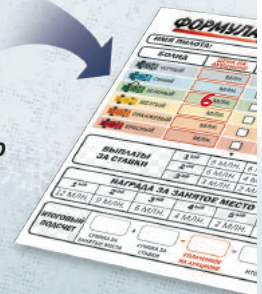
ФОРМУЛА

ИМЯ ПИЛОТА:

БОЛИД

ЧЁРНЫЙ

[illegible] МЛН.

ЗЕЛЁНЫЙ МЛН.

6

СИНИЙ МЛН.

ЖЁЛТЫЙ МЛН.

ОРАНЖЕВЫЙ МЛН.

КРАСНЫЙ МЛН.

ВЫПЛАТЫ ЗА СТАВКИ

1-ый 9 МЛН.

2-ой 3 МЛН.

НАГРАДА ЗА ЗАНЯТОЕ МЕСТО

1-ое 12 МЛН.

2-ое 9 МЛН.

3-е 6 МЛН.

4-ое 4 МЛН.

5-ое 2 МЛН.

ИТОГОВЫЙ ПОДСЧЁТ

СУММА ЗА ЗАНЯТОЕ МЕСТО

+

СУММА ЗА СТАВКИ

-

УПЛАЧЕНО НА АУКЦИОНЕ

=

ИТО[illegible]

о